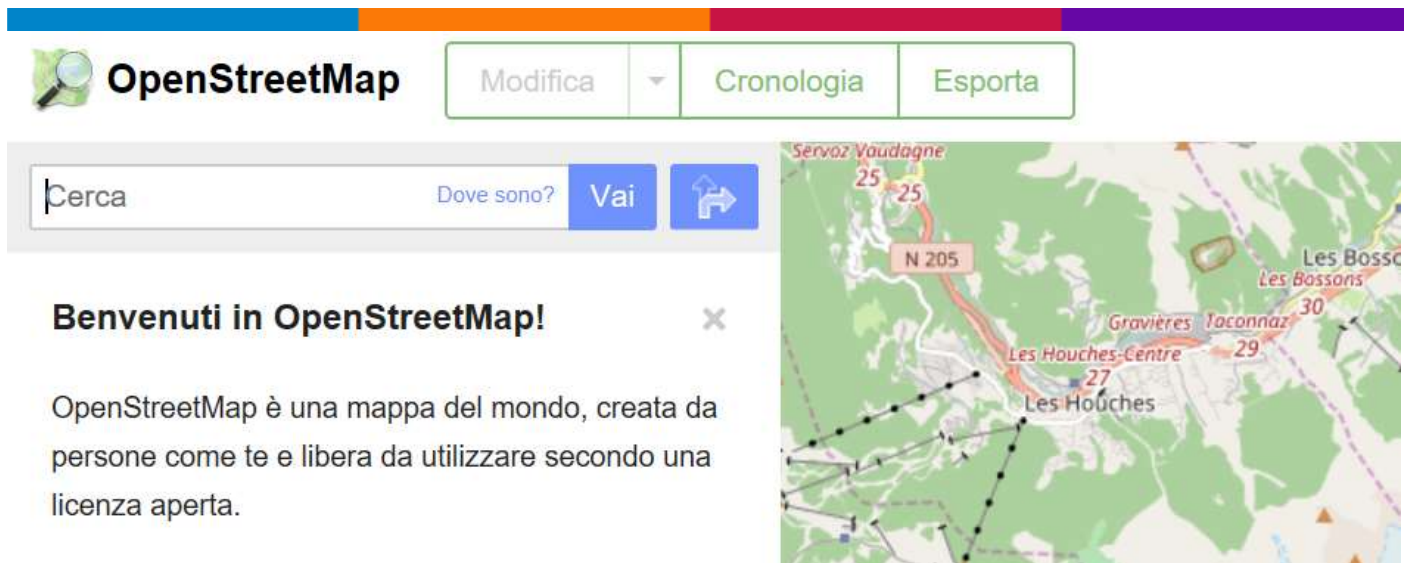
OpenStreetMap

Modifica
Cronologia
Esporta

Cerca
Dove sono?
Vai

Benvenuti in OpenStreetMap!

×

OpenStreetMap è una mappa del mondo, creata da persone come te e libera da utilizzare secondo una licenza aperta.

Servoz Vaudagne
25
25
N 205
Les Bosso
Les Bossons
30
Gravières
Taconnaz
29
Les Houches-Centre
27
Les Houches